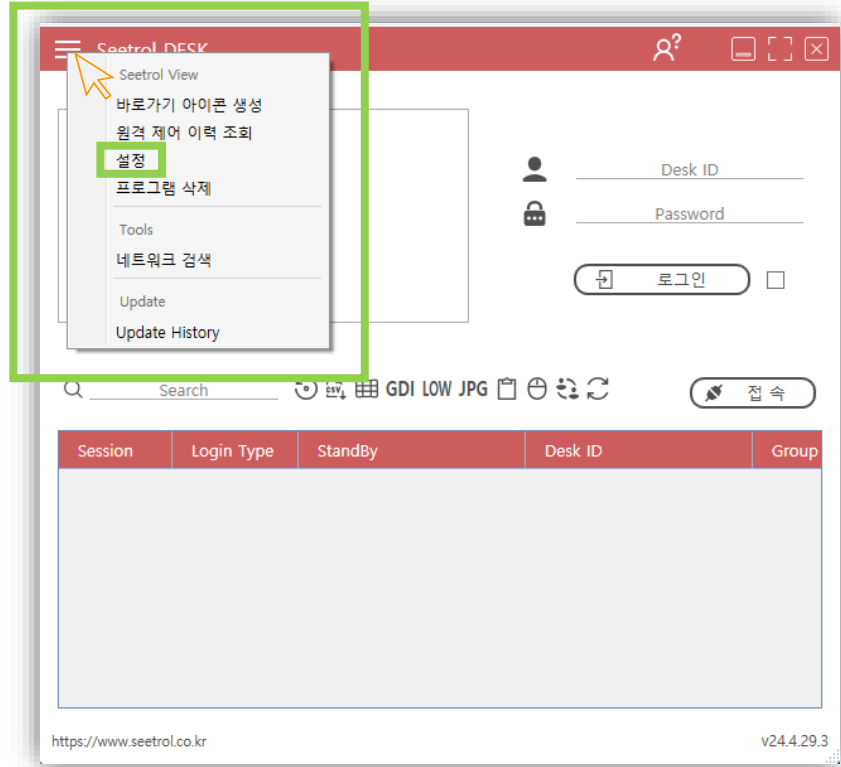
Seetrol DESK

Seetrol View
바로가기 아이콘 생성
원격 제어 이력 조회
설정
프로그램 삭제

Tools
네트워크 검색

Update
Update History

Desk ID
Password
로그인

Search
GDI LOW JPG
접속

| Session | Login Type | StandBy | Desk ID | Group |
|---|---|---|---|---|

https://www.seetrol.co.kr
v24.4.29.3